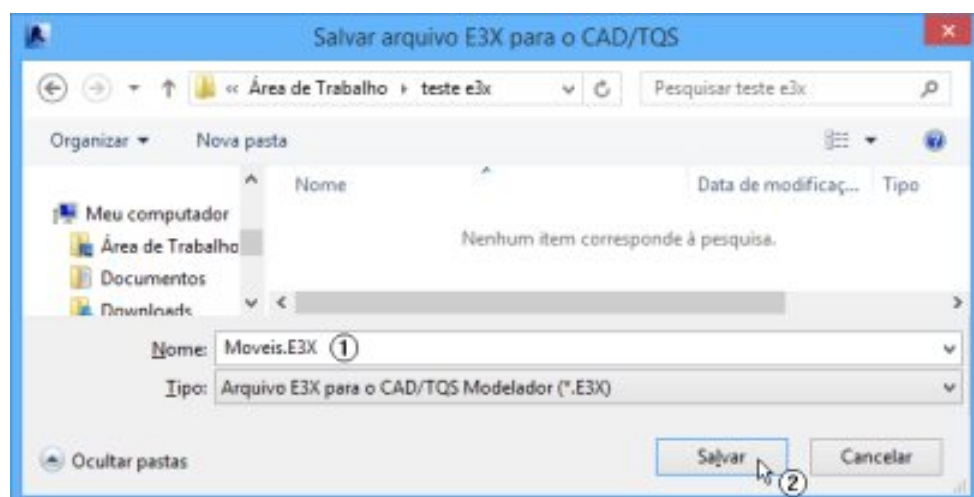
Salvar arquivo E3X para o CAD/TQS

« Área de Trabalho › teste e3x

Pesquisar teste e3x

Organizar ▾ Nova pasta

Meu computador
Área de Trabalho
Documentos
Downloads

Nome
Data de modificaç...
Tipo

Nenhum item corresponde à pesquisa.

Nome: Moveis.E3X ①

Tipo: Arquivo E3X para o CAD/TQS Modelador (*.E3X)

Ocultar pastas

Salvar ②

Cancelar